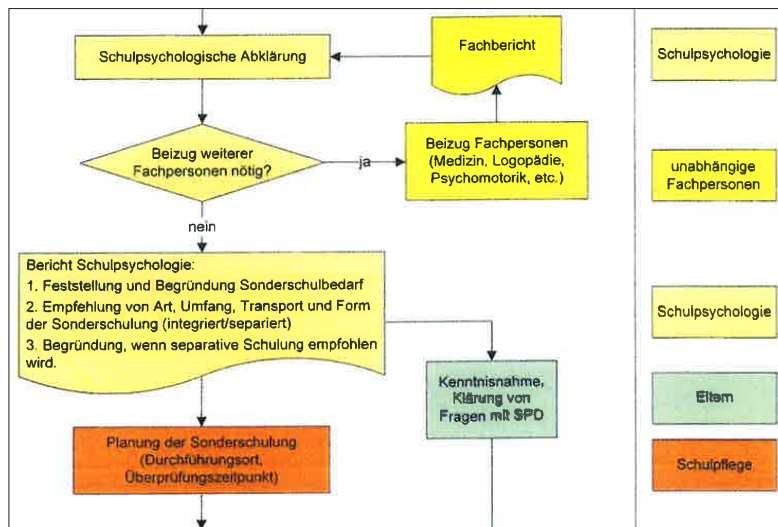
Schulpsychologische Abklärung

Fachbericht

Schulpsychologie

Beizug weiterer Fachpersonen nötig?

ja

Beizug Fachpersonen (Medizin, Logopädie, Psychomotorik, etc.)

unabhängige Fachpersonen

nein

Bericht Schulpsychologie:
1. Feststellung und Begründung Sonderschulbedarf
2. Empfehlung von Art, Umfang, Transport und Form der Sonderschulung (integriert/separiert)
3. Begründung, wenn separative Schulung empfohlen wird.

Schulpsychologie

Kenntnisnahme, Klärung von Fragen mit SPD

Eltern

Planung der Sonderschulung (Durchführungsort, Überprüfungszeitpunkt)

Schulpflege